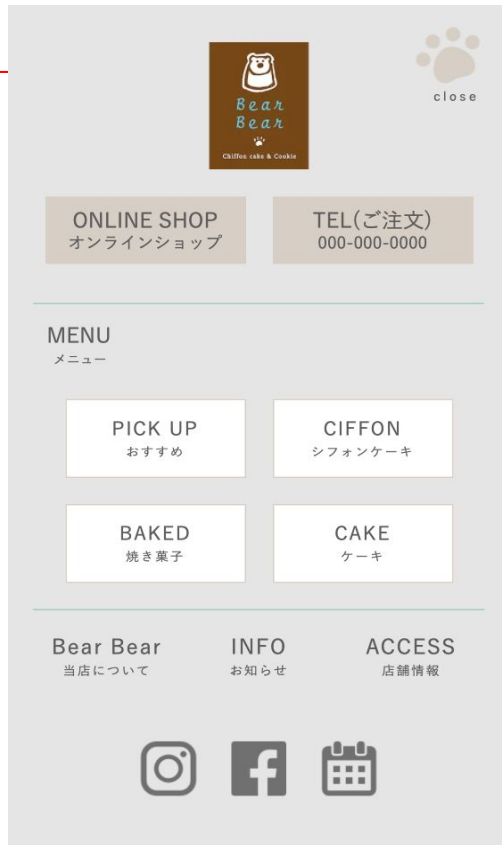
Bear
Bear
Chiffon cake & Cookie

close

ONLINE SHOP
オンラインショップ

TEL(ご注文)
000-000-0000

MENU
メニュー

PICK UP
おすすめ

CIFFON
シフォンケーキ

BAKED
焼き菓子

CAKE
ケーキ

Bear Bear
当店について

INFO
お知らせ

ACCESS
店舗情報